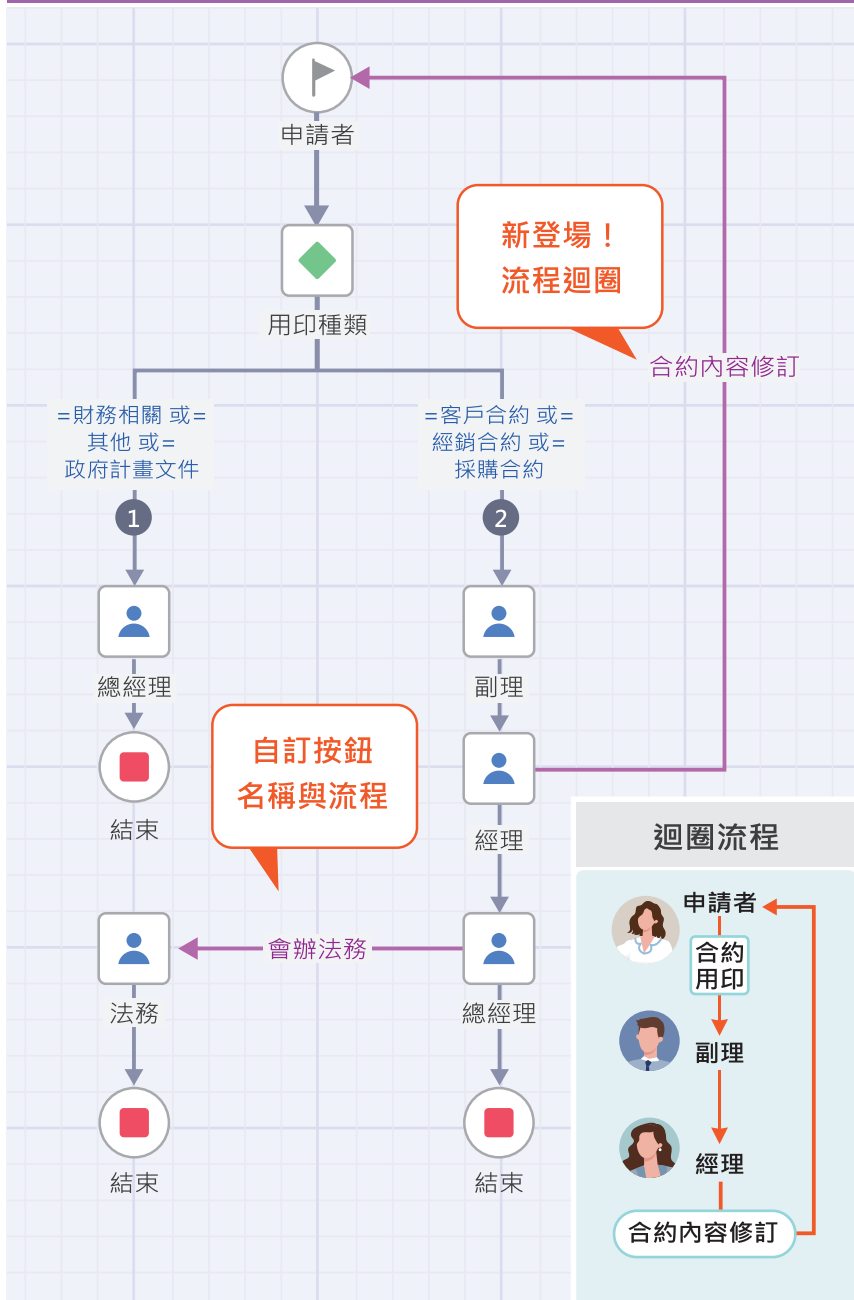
申請者

新登場！
流程迴圈

用印種類

合約內容修訂

=財務相關 或=
其他 或=
政府計畫文件

=客戶合約 或=
經銷合約 或=
採購合約

1

2

總經理

副理

自訂按鈕
名稱與流程

結束

經理

迴圈流程

申請者

合約
用印

會辦法務

法務

總經理

副理

經理

結束

結束

合約內容修訂